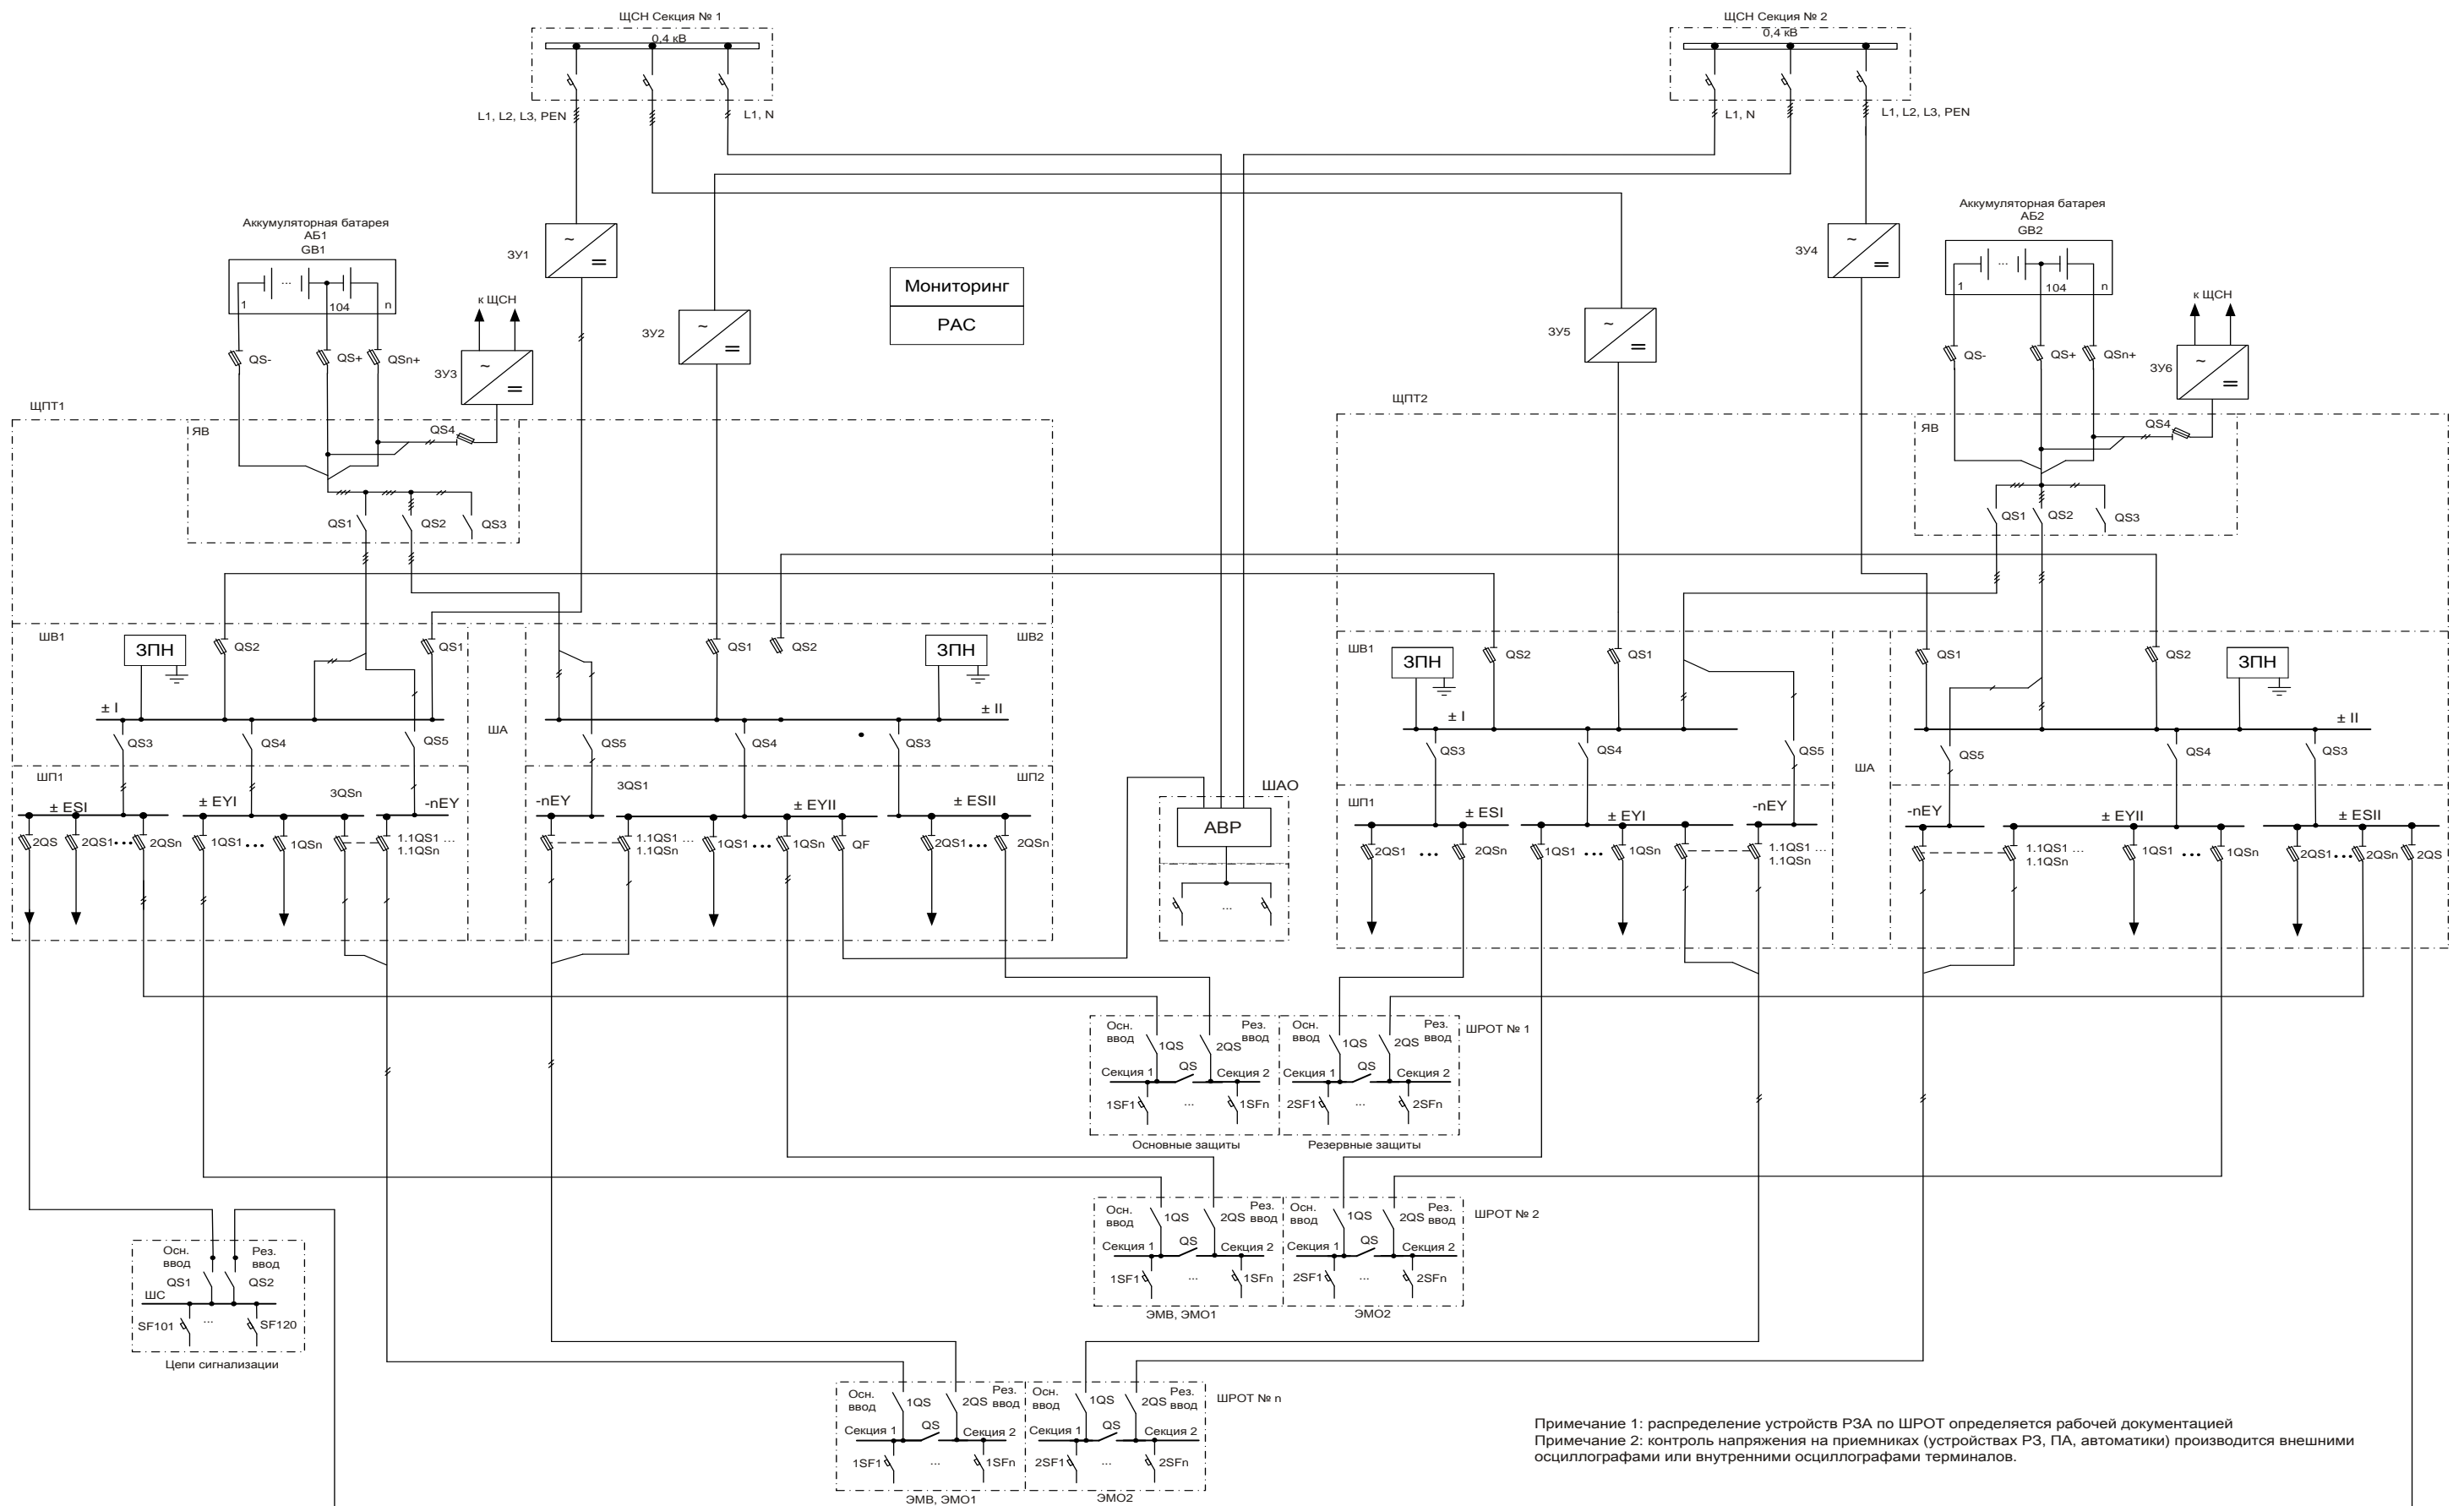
ЩСН Секция № 1
0,4 кВ
L1, L2, L3, PEN
L1, N

ЩСН Секция № 2
0,4 кВ
L1, N
L1, L2, L3, PEN

Аккумуляторная батарея
АБ1
GB1
1 ... 104 n
QS- QS+ QSn+

ЗУ1
ЗУ2
ЗУ3
к ЩСН

Мониторинг
РАС

ЗУ4
ЗУ5
ЗУ6
к ЩСН

Аккумуляторная батарея
АБ2
GB2
1 ... 104 n
QS- QS+ QSn+

ЩПТ1
ЯВ
QS4
QS1 QS2 QS3

ЩПТ2
ЯВ
QS4
QS1 QS2 QS3

ШВ1
ЗПН
QS2
QS1
± I
QS3 QS4 QS5
ША
ШВ2
QS1 QS2
ЗПН
± II
QS5 QS4 QS3

ШП1
± ESI
± EYI
3QSn
-nEY
2QS 2QS1 ... 2QSn 1QS1 ... 1QSn 1.1QS1 ... 1.1QSn

ШП2
-nEY
3QS1
± EYII
± ESII
1.1QS1 ... 1.1QSn 1QS1 ... 1QSn QF 2QS1 ... 2QSn

ШАО
АВР
...

ШВ1
ЗПН
QS2 QS1
± I
QS3 QS4 QS5
ША
QS1 QS2
ЗПН
± II
QS5 QS4 QS3

ШП1
± ESI
± EYI
-nEY
2QS1 ... 2QSn 1QS1 ... 1QSn 1.1QS1 ... 1.1QSn
-nEY
± EYII
± ESII
1.1QS1 ... 1.1QSn 1QS1 ... 1QSn 2QS1 ... 2QSn 2QS

Осн. ввод 1QS 2QS Рез. ввод
Секция 1 QS Секция 2
1SF1 ... 1SFn
Основные защиты
Осн. ввод 1QS 2QS Рез. ввод
Секция 1 QS Секция 2
2SF1 ... 2SFn
Резервные защиты
ШРОТ № 1

Осн. ввод 1QS 2QS Рез. ввод
Секция 1 QS Секция 2
1SF1 ... 1SFn
ЭМВ, ЭМО1
Осн. ввод 1QS 2QS Рез. ввод
Секция 1 QS Секция 2
2SF1 ... 2SFn
ЭМО2
ШРОТ № 2

Осн. ввод Рез. ввод
QS1 QS2
ШС
SF101 ... SF120
Цепи сигнализации

Осн. ввод 1QS 2QS Рез. ввод
Секция 1 QS Секция 2
1SF1 ... 1SFn
ЭМВ, ЭМО1
Осн. ввод 1QS 2QS Рез. ввод
Секция 1 QS Секция 2
2SF1 ... 2SFn
ЭМО2
ШРОТ № n

Примечание 1: распределение устройств РЗА по ШРОТ определяется рабочей документацией
Примечание 2: контроль напряжения на приемниках (устройствах РЗ, ПА, автоматики) производится внешними осциллографами или внутренними осциллографами терминалов.